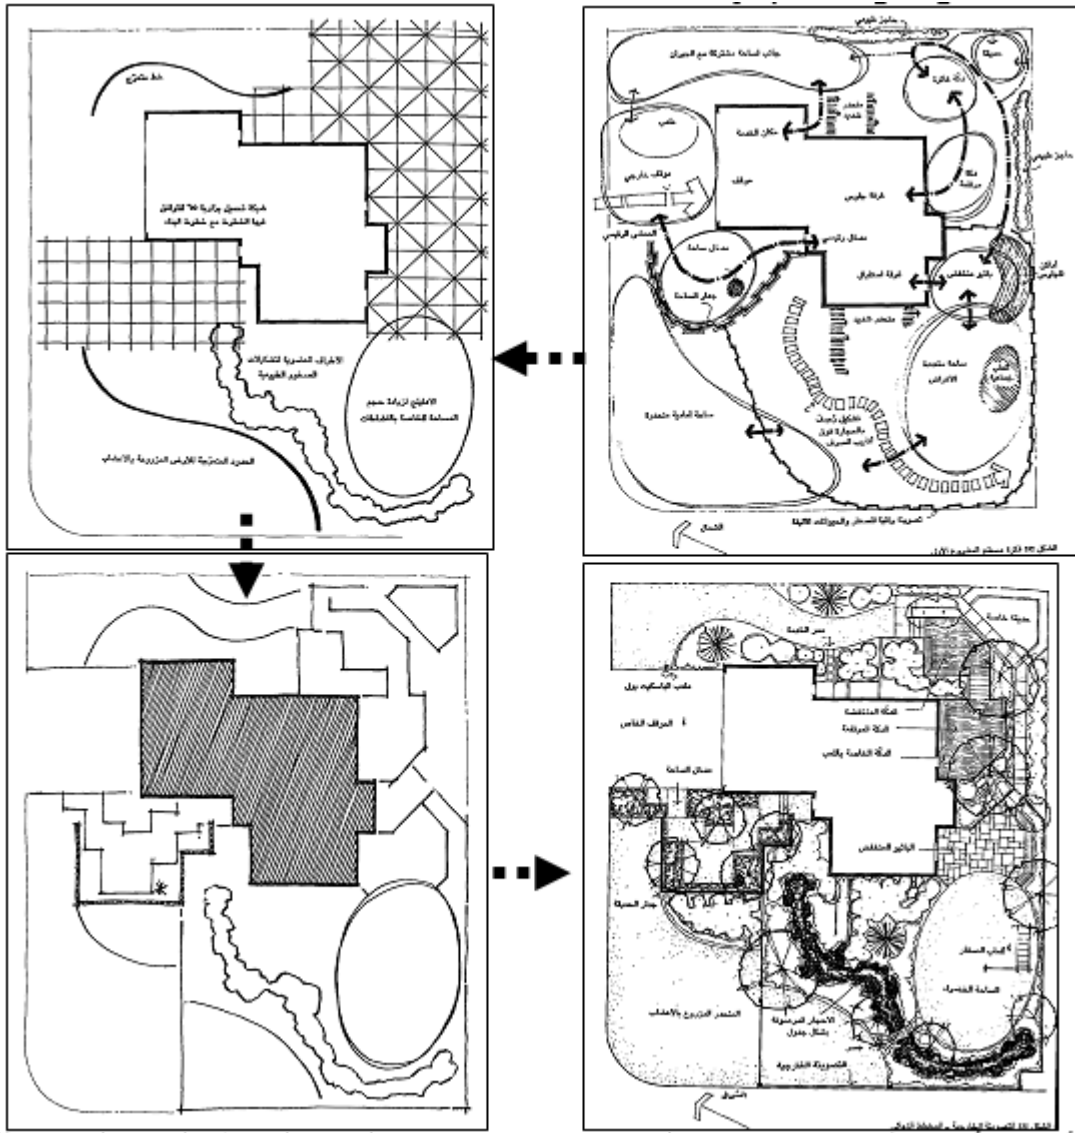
خط متموج

شبكة تصميم بزاوية 45 للتوافق فيها الشجرة مع شكلية البناء

الأطراف المشوية للشلالات الصخور الطبيعية

الانفتاح لزيادة حجم المساحة الخاصة والنباتات

الحدود المتدرجة للأرض المزروعة والأعشاب

حاجز طبيعي

جانب الساحة مشتركة مع الجيران

حديقة

دائرة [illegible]

ملعب

مكان القصة

موقف خارجي

موقف

غرفة جلوس

حاجز طبيعي

المشي الرئيسي

مدخل الساحة

مدخل رئيسي

غرفة استقبال

باتيو منخفض

ابراج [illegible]

جدار الساحة

منحدر الشجر

ساحة مفتوحة للأعراس

ساحة أمامية متدرجة

تشكيل أحجار بالحجارة حول أحواض الصرف

تصوير بالنباتات والمؤثرات المائية

الشمال

الشكل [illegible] فكرة مستوى المشروع الأول

حديقة خاصة

ممر القصة

ملعب الباسكيت بول

الموقف الخاص

شكة المتنفسة

الشكة المرتفعة

الشكة الخاصة بالحب

مدخل الساحة

الباتيو المنخفض

جدار الحديقة

الأحجار المرصوفة بشكل جدول

المشجر المزروع بالأعشاب

الشجيرات الخارجية

الساحة المفتوحة

الشمال

الشكل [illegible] التصميم النهائي - المخطط الشامل